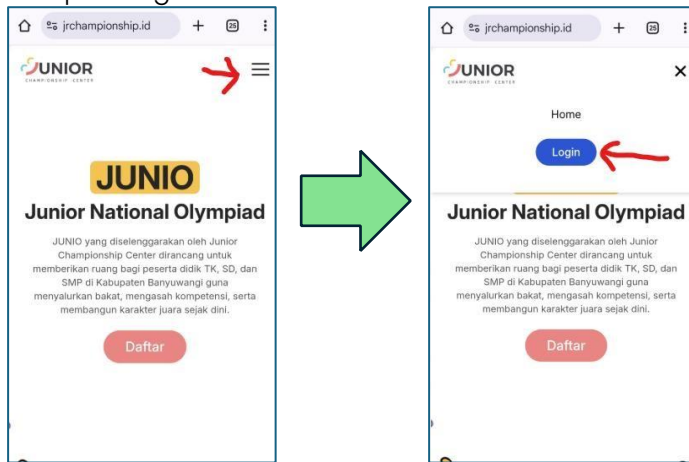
jrchampionship.id

JUNIOR
CHAMPIONSHIP CENTER

JUNIO
Junior National Olympiad

JUNIO yang diselenggarakan oleh Junior Championship Center dirancang untuk memberikan ruang bagi peserta didik TK, SD, dan SMP di Kabupaten Banyuwangi guna menyalurkan bakat, mengasah kompetensi, serta membangun karakter juara sejak dini.

Daftar

jrchampionship.id

JUNIOR
CHAMPIONSHIP CENTER

Home

Login

Junior National Olympiad

JUNIO yang diselenggarakan oleh Junior Championship Center dirancang untuk memberikan ruang bagi peserta didik TK, SD, dan SMP di Kabupaten Banyuwangi guna menyalurkan bakat, mengasah kompetensi, serta membangun karakter juara sejak dini.

Daftar